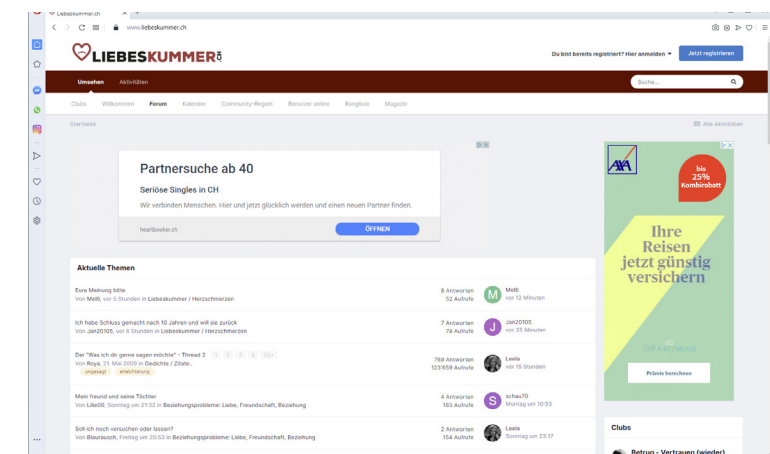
Liebeskummer.ch
www.liebeskummer.ch

LIEBESKUMMER

Du bist bereits registriert? Hier anmelden
Jetzt registrieren

Umsehen
Aktivitäten
Suche...

Clubs
Willkommen
Forum
Kalender
Community-Regeln
Benutzer online
Rangliste
Magazin

Startseite
Alle Aktivitäten

Partnersuche ab 40
Seriöse Singles in CH
Wir verbinden Menschen. Hier und jetzt glücklich werden und einen neuen Partner finden.
heartbooker.ch
ÖFFNEN

AXA
bis 25% Kombirabatt
Ihre Reisen jetzt günstig versichern
CHF 4.40 / Monat
Prämie berechnen

Aktuelle Themen

Eure Meinung bitte
Von Molli, vor 5 Stunden in Liebeskummer / Herzschmerzen
8 Antworten
52 Aufrufe
Molli
vor 12 Minuten

Ich habe Schluss gemacht nach 10 Jahren und will sie zurück
Von Jan20105, vor 6 Stunden in Liebeskummer / Herzschmerzen
7 Antworten
74 Aufrufe
Jan20105
vor 35 Minuten

Der "Was ich dir gerne sagen möchte" - Thread 2 1 2 3 4 52+
Von Roya, 31. Mai 2009 in Gedichte / Zitate..
ungesagt erklärhierung
769 Antworten
123'659 Aufrufe
Leela
vor 15 Stunden

Mein freund und seine Töchter
Von Lilie00, Sonntag um 21:32 in Beziehungsprobleme: Liebe, Freundschaft, Beziehung
4 Antworten
183 Aufrufe
schau70
Montag um 10:53

Soll ich noch versuchen oder lassen?
Von Blaurausch, Freitag um 20:53 in Beziehungsprobleme: Liebe, Freundschaft, Beziehung
2 Antworten
154 Aufrufe
Leela
Sonntag um 23:17

Clubs
Betrug - Vertrauen (wieder)